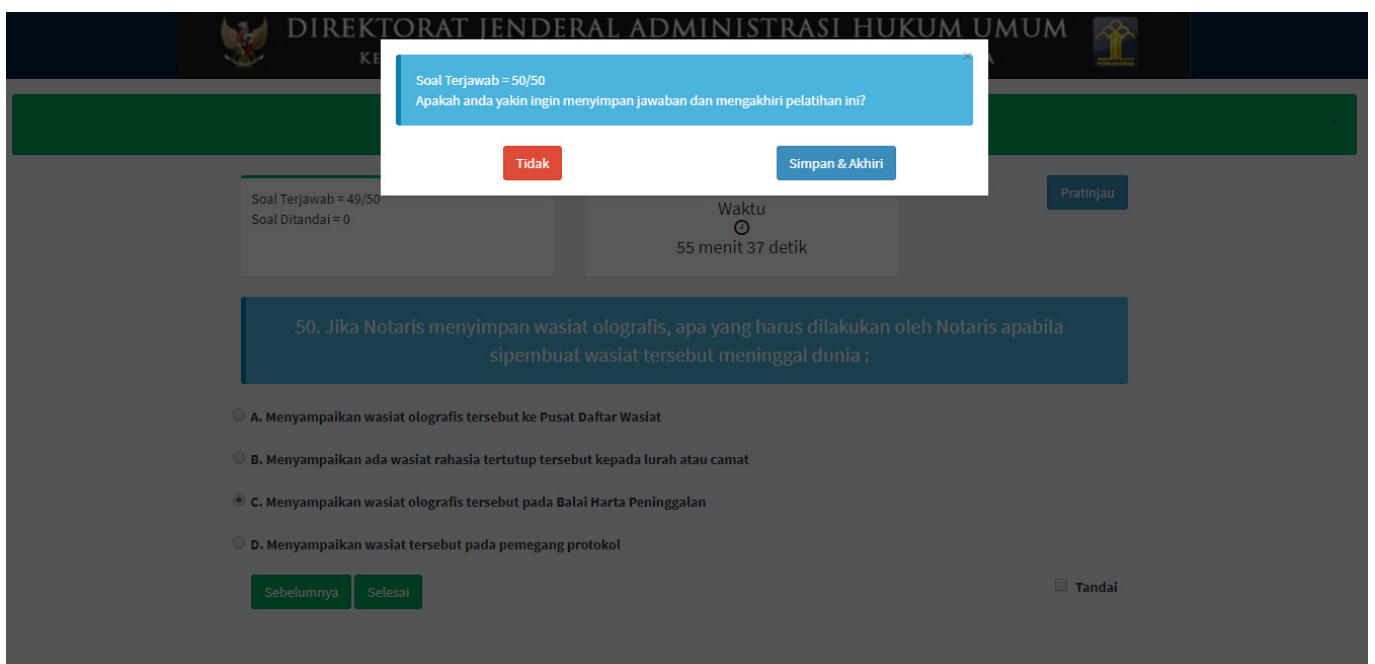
DIREKTORAT JENDERAL ADMINISTRASI HUKUM UMUM

KE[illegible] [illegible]A

Soal Terjawab = 50/50
Apakah anda yakin ingin menyimpan jawaban dan mengakhiri pelatihan ini?

×

Tidak

Simpan & Akhiri

×

Soal Terjawab = 49/50
Soal Ditandai = 0

Waktu
55 menit 37 detik

Pratinjau

50. Jika Notaris menyimpan wasiat olografis, apa yang harus dilakukan oleh Notaris apabila sipembuat wasiat tersebut meninggal dunia :

A. Menyampaikan wasiat olografis tersebut ke Pusat Daftar Wasiat

B. Menyampaikan ada wasiat rahasia tertutup tersebut kepada lurah atau camat

C. Menyampaikan wasiat olografis tersebut pada Balai Harta Peninggalan

D. Menyampaikan wasiat tersebut pada pemegang protokol

Sebelumnya

Selesai

Tandai